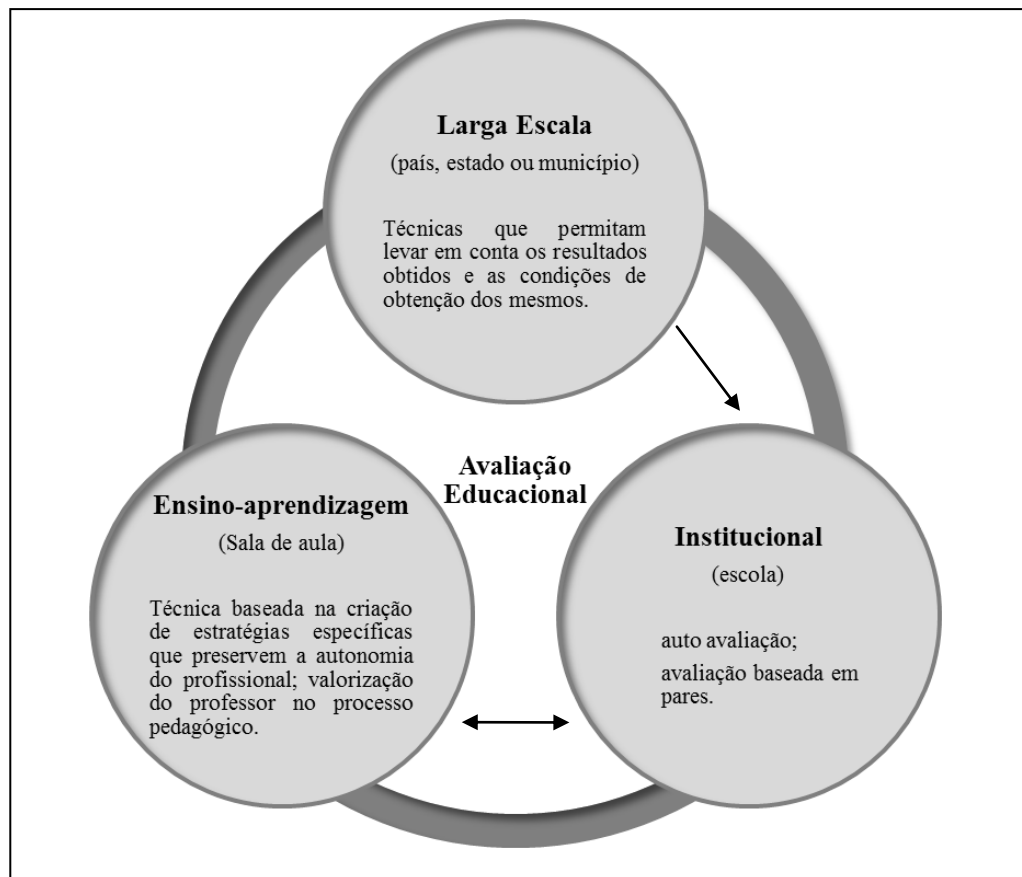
Larga Escala

(país, estado ou município)

Técnicas que permitam levar em conta os resultados obtidos e as condições de obtenção dos mesmos.

Avaliação Educacional

Ensino-aprendizagem

(Sala de aula)

Técnica baseada na criação de estratégias específicas que preservem a autonomia do profissional; valorização do professor no processo pedagógico.

Institucional

(escola)

auto avaliação;

avaliação baseada em pares.